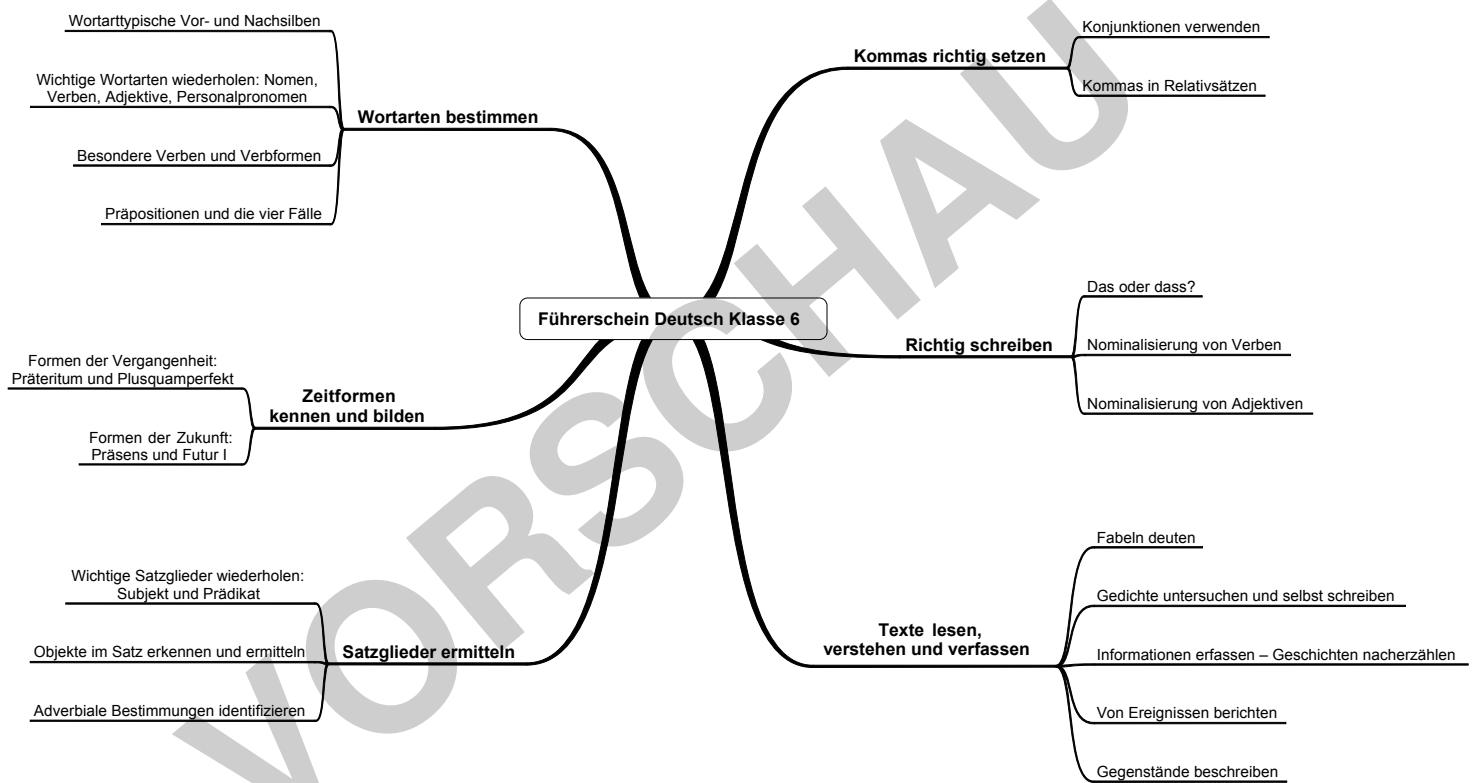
Führerschein Deutsch Klasse 6

Wortarten bestimmen

Wortarttypische Vor- und Nachsilben

Wichtige Wortarten wiederholen: Nomen, Verben, Adjektive, Personalpronomen

Besondere Verben und Verbformen

Präpositionen und die vier Fälle

Zeitformen kennen und bilden

Formen der Vergangenheit: Präteritum und Plusquamperfekt

Formen der Zukunft: Präsens und Futur I

Satzglieder ermitteln

Wichtige Satzglieder wiederholen: Subjekt und Prädikat

Objekte im Satz erkennen und ermitteln

Adverbiale Bestimmungen identifizieren

Kommas richtig setzen

Konjunktionen verwenden

Kommas in Relativsätzen

Richtig schreiben

Das oder dass?

Nominalisierung von Verben

Nominalisierung von Adjektiven

Texte lesen, verstehen und verfassen

Fabeln deuten

Gedichte untersuchen und selbst schreiben

Informationen erfassen – Geschichten nacherzählen

Von Ereignissen berichten

Gegenstände beschreiben

VORSCHAU